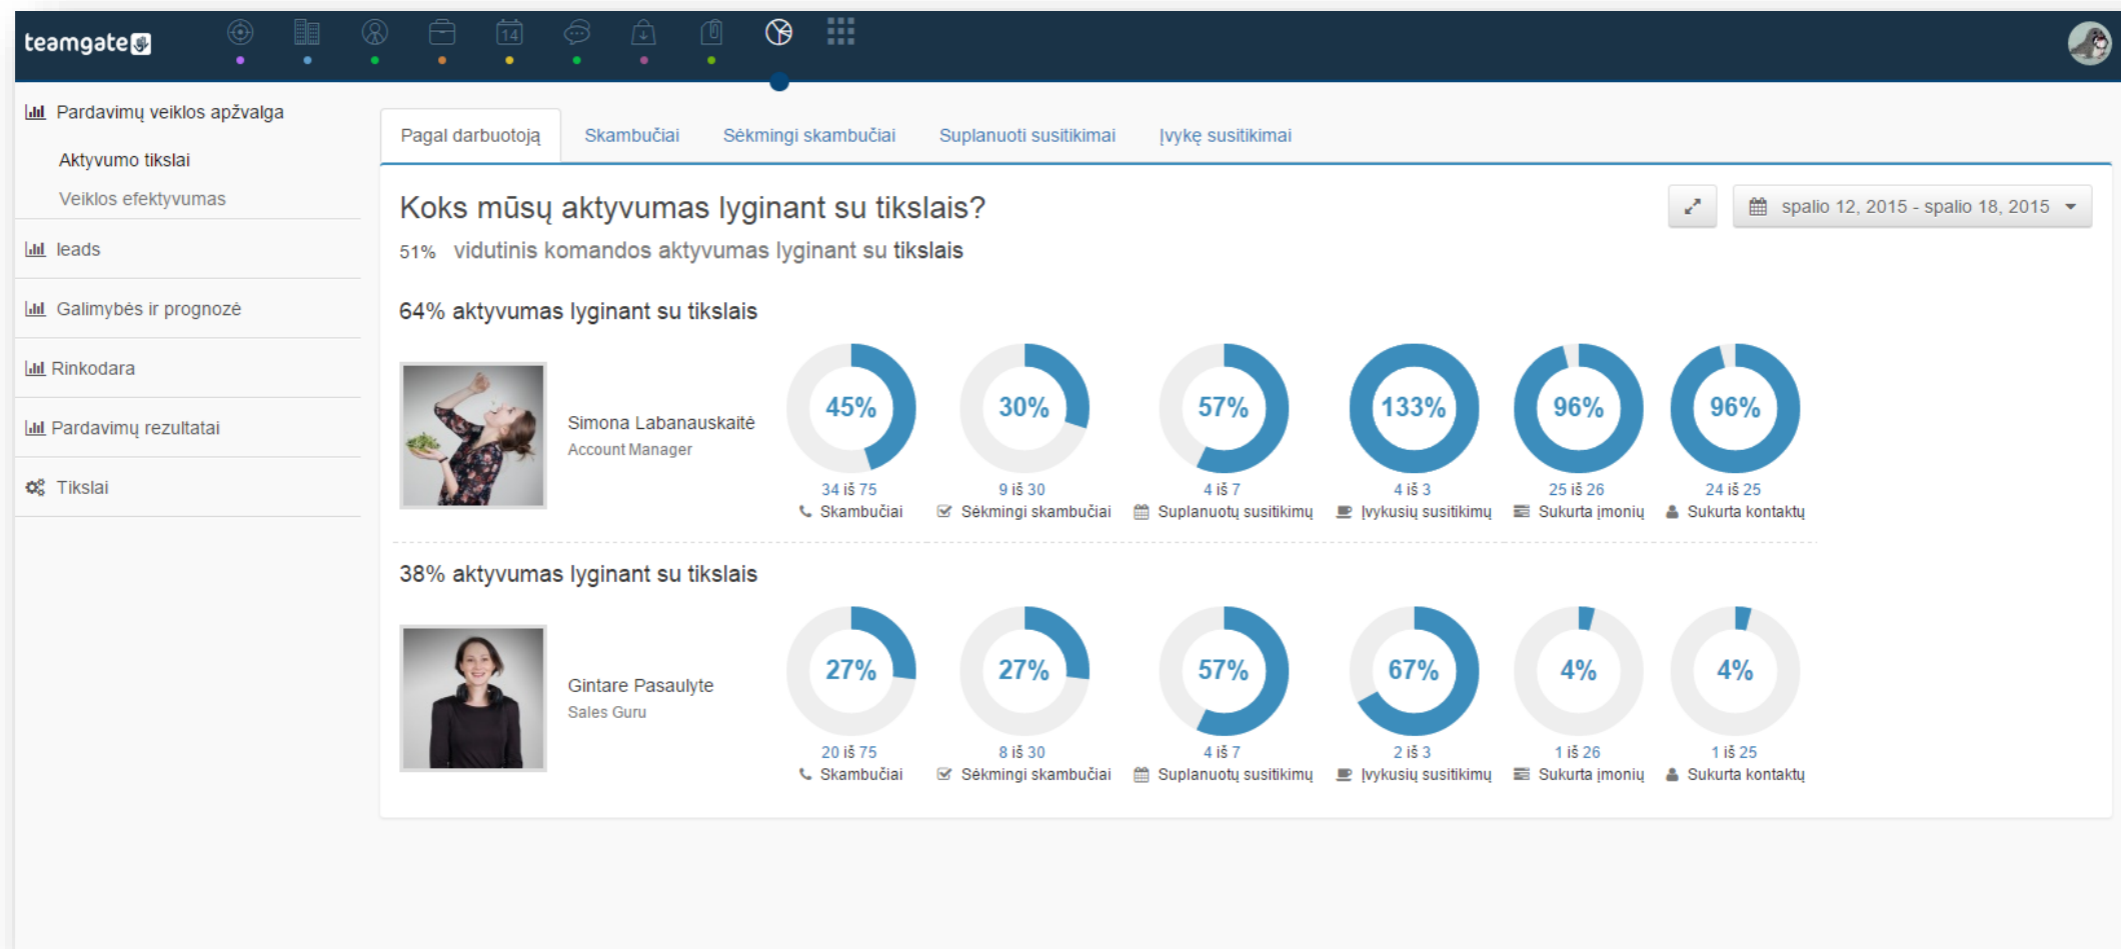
teamgate

14

Pardavimų veiklos apžvalga

Aktyvumo tikslai

Veiklos efektyvumas

leads

Galimybės ir prognozė

Rinkodara

Pardavimų rezultatai

Tikslai

Pagal darbuotoją | Skambučiai | Sėkmingi skambučiai | Suplanuoti susitikimai | Įvykę susitikimai

Koks mūsų aktyvumas lyginant su tikslais?

spalio 12, 2015 - spalio 18, 2015

51% vidutinis komandos aktyvumas lyginant su tikslais

64% aktyvumas lyginant su tikslais

Simona Labanauskaitė
Account Manager

45%
34 iš 75
Skambučiai

30%
9 iš 30
Sėkmingi skambučiai

57%
4 iš 7
Suplanuotų susitikimų

133%
4 iš 3
Įvykusių susitikimų

96%
25 iš 26
Sukurta įmonių

96%
24 iš 25
Sukurta kontaktų

38% aktyvumas lyginant su tikslais

Gintare Pasaulyte
Sales Guru

27%
20 iš 75
Skambučiai

27%
8 iš 30
Sėkmingi skambučiai

57%
4 iš 7
Suplanuotų susitikimų

67%
2 iš 3
Įvykusių susitikimų

4%
1 iš 26
Sukurta įmonių

4%
1 iš 25
Sukurta kontaktų